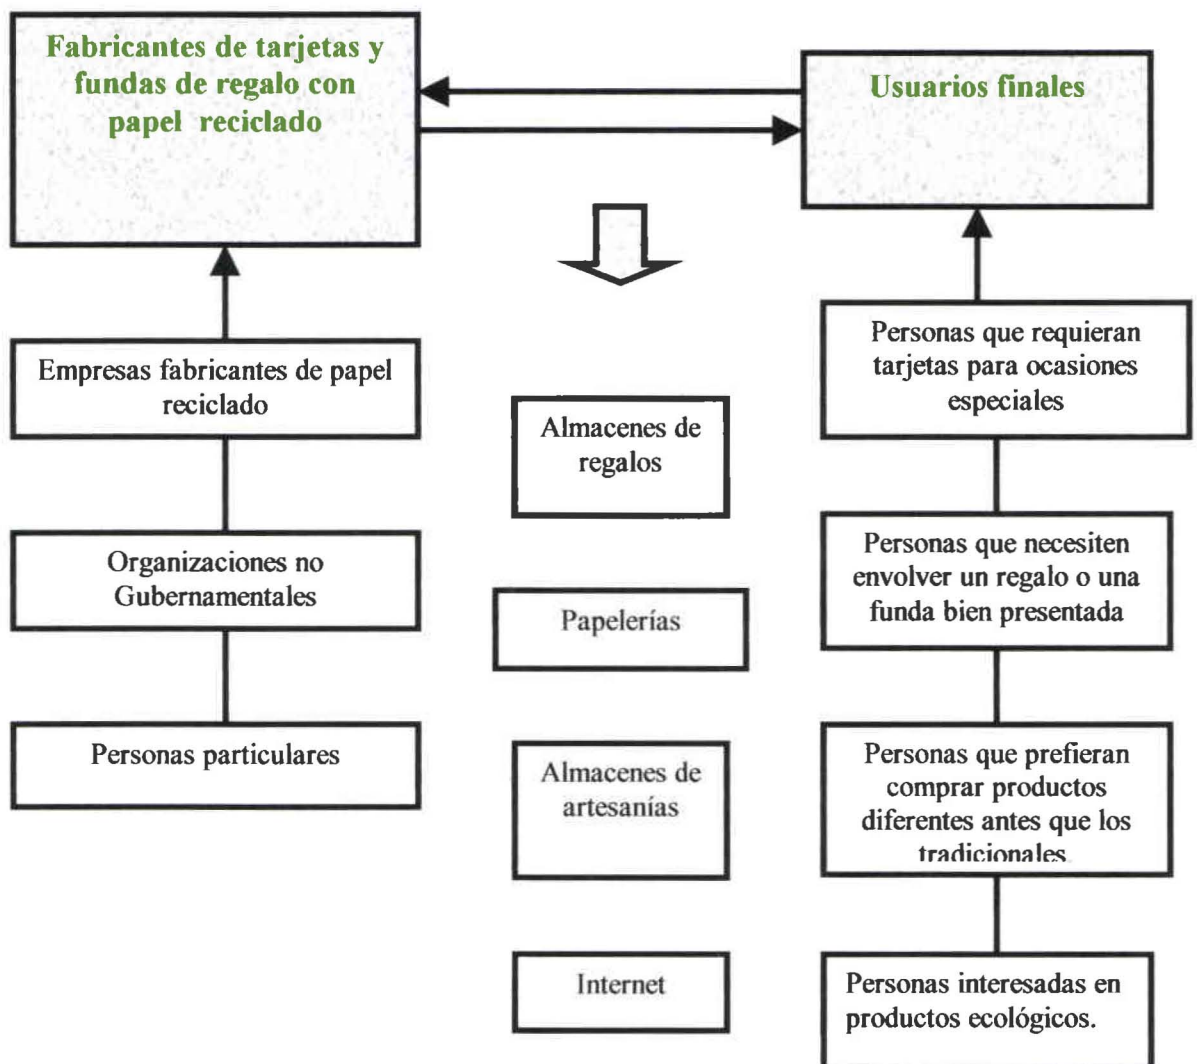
Fabricantes de tarjetas y fundas de regalo con papel reciclado

Usuarios finales

Empresas fabricantes de papel reciclado

Organizaciones no Gubernamentales

Personas particulares

Almacenes de regalos

Papelerías

Almacenes de artesanías

Internet

Personas que requieran tarjetas para ocasiones especiales

Personas que necesiten envolver un regalo o una funda bien presentada

Personas que prefieran comprar productos diferentes antes que los tradicionales

Personas interesadas en productos ecológicos.